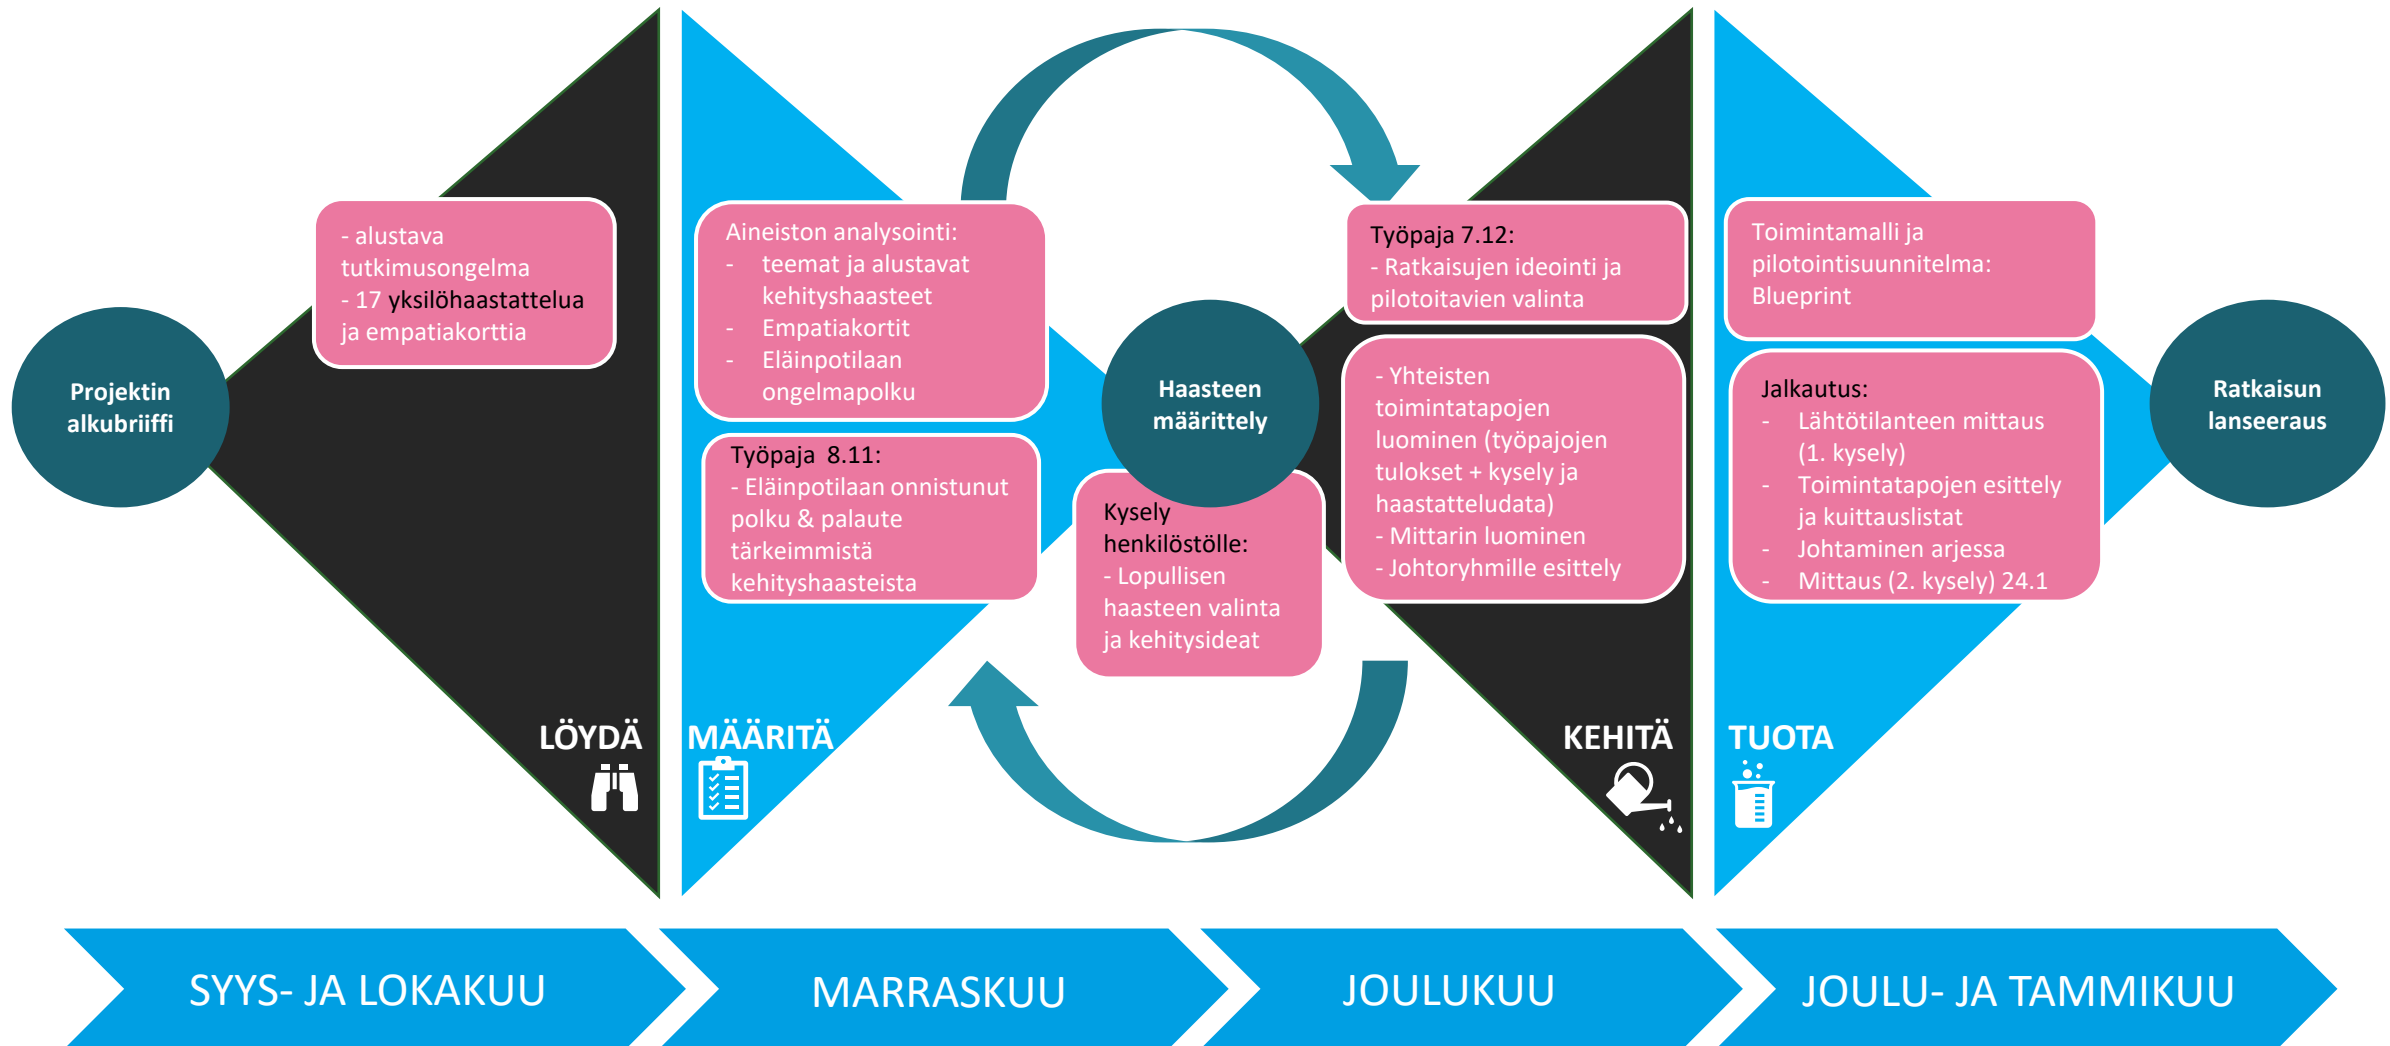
Projektin alkubriiffi

- alustava tutkimusongelma
- 17 yksilöhaastattelua ja empatiakorttia

LÖYDÄ

Aineiston analysointi:
- teemat ja alustavat kehityshaasteet
- Empatiakortit
- Eläinpotilaan ongelmapolku

Työpaja 8.11:
- Eläinpotilaan onnistunut polku & palaute tärkeimmistä kehityshaasteista

MÄÄRITÄ

Haasteen määrittely

Kysely henkilöstölle:
- Lopullisen haasteen valinta ja kehitysideat

Työpaja 7.12:
- Ratkaisujen ideointi ja pilotoitavien valinta

- Yhteisten toimintatapojen luominen (työpajojen tulokset + kysely ja haastatteludata)
- Mittarin luominen
- Johtoryhmille esittely

KEHITÄ

Toimintamalli ja pilotointisuunnitelma: Blueprint

Jalkautus:
- Lähtötilanteen mittaus (1. kysely)
- Toimintatapojen esittely ja kuittauslistat
- Johtaminen arjessa
- Mittaus (2. kysely) 24.1

TUOTA

Ratkaisun lanseeraus

SYYS- JA LOKAKUU

MARRASKUU

JOULUKUU

JOULU- JA TAMMIKUU